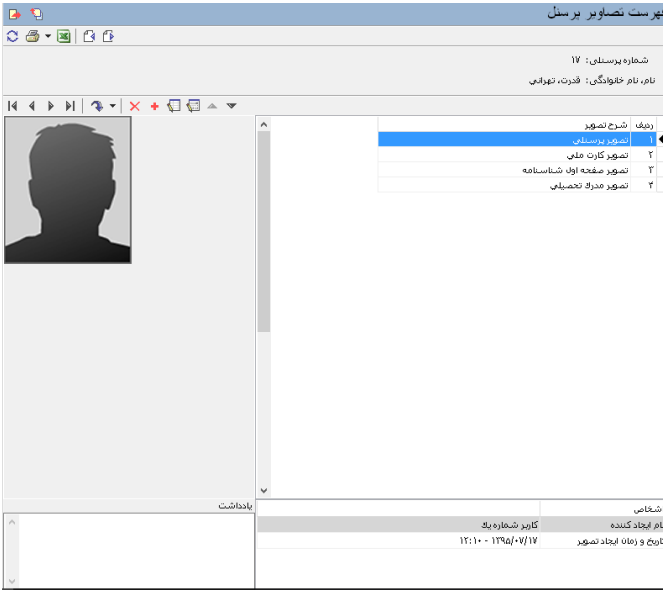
فهرست تصاویر پرسنل

شماره پرسنلی: ۱۷
نام، نام خانوادگی: قدرت، تهرانی

| ردیف | شرح تصویر |
|---|---|
| ۱ | تصویر پرسنلی |
| ۲ | تصویر کارت ملی |
| ۳ | تصویر صفحه اول شناسنامه |
| ۴ | تصویر مدرک تحصیلی |

یادداشت

شخاص

| نام ایجاد کننده | کاربر شماره یک |
|---|---|
| تاریخ و زمان ایجاد تصویر | ۱۳۹۵/۰۷/۱۷ - ۱۲:۱۰ |